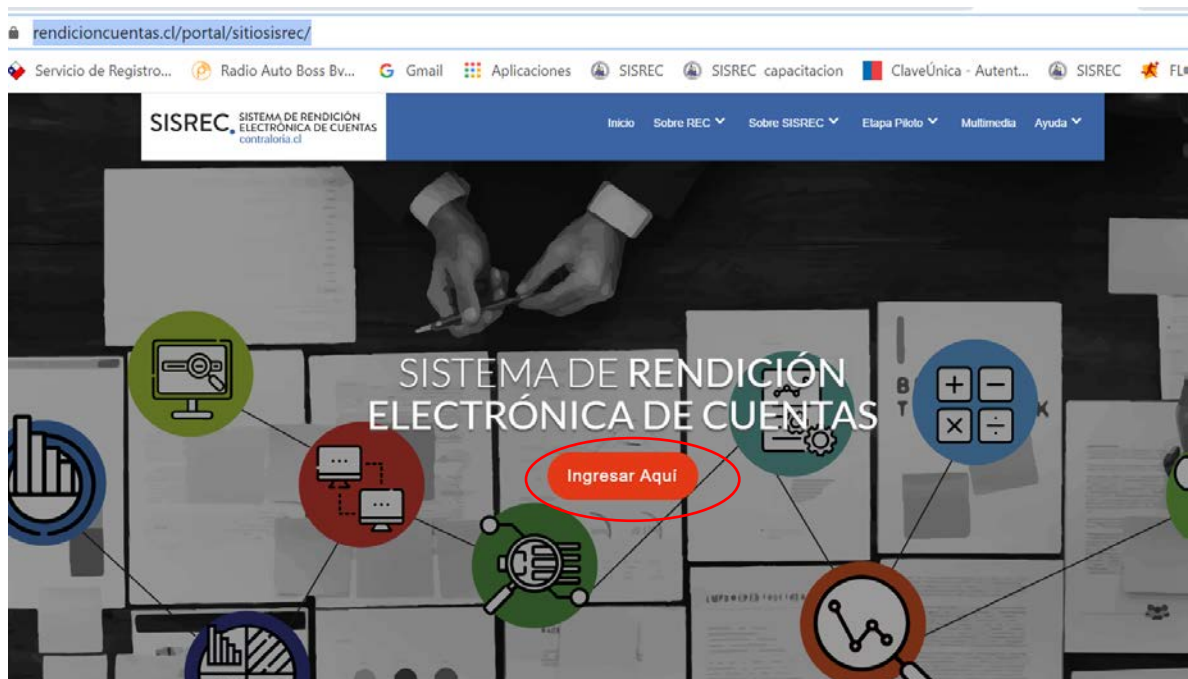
rendicioncuentas.cl/portal/sitiosisrec/

Servicio de Registro... Radio Auto Boss Bv... Gmail Aplicaciones SISREC SISREC capacitacion ClaveÚnica - Autent... SISREC FL

SISREC. SISTEMA DE RENDICIÓN ELECTRÓNICA DE CUENTAS contraloria.cl

Inicio Sobre REC Sobre SISREC Etapa Piloto Multimedia Ayuda

SISTEMA DE RENDICIÓN ELECTRÓNICA DE CUENTAS

Ingresar Aquí